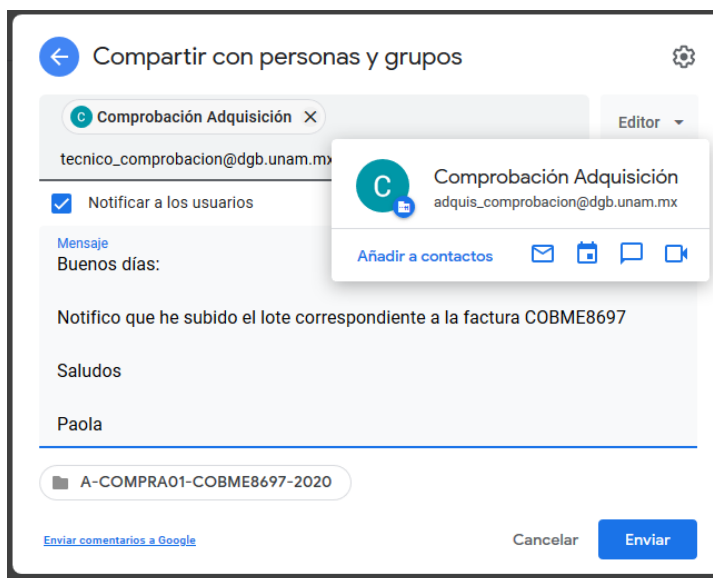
Compartir con personas y grupos

C Comprobación Adquisición ✕

tecnico_comprobacion@dgb.unam.mx

Editor

Notificar a los usuarios

C

Comprobación Adquisición
adquis_comprobacion@dgb.unam.mx

Añadir a contactos

Mensaje
Buenos días:

Notifico que he subido el lote correspondiente a la factura COBME8697

Saludos

Paola

A-COMPRA01-COBME8697-2020

Enviar comentarios a Google

Cancelar

Enviar